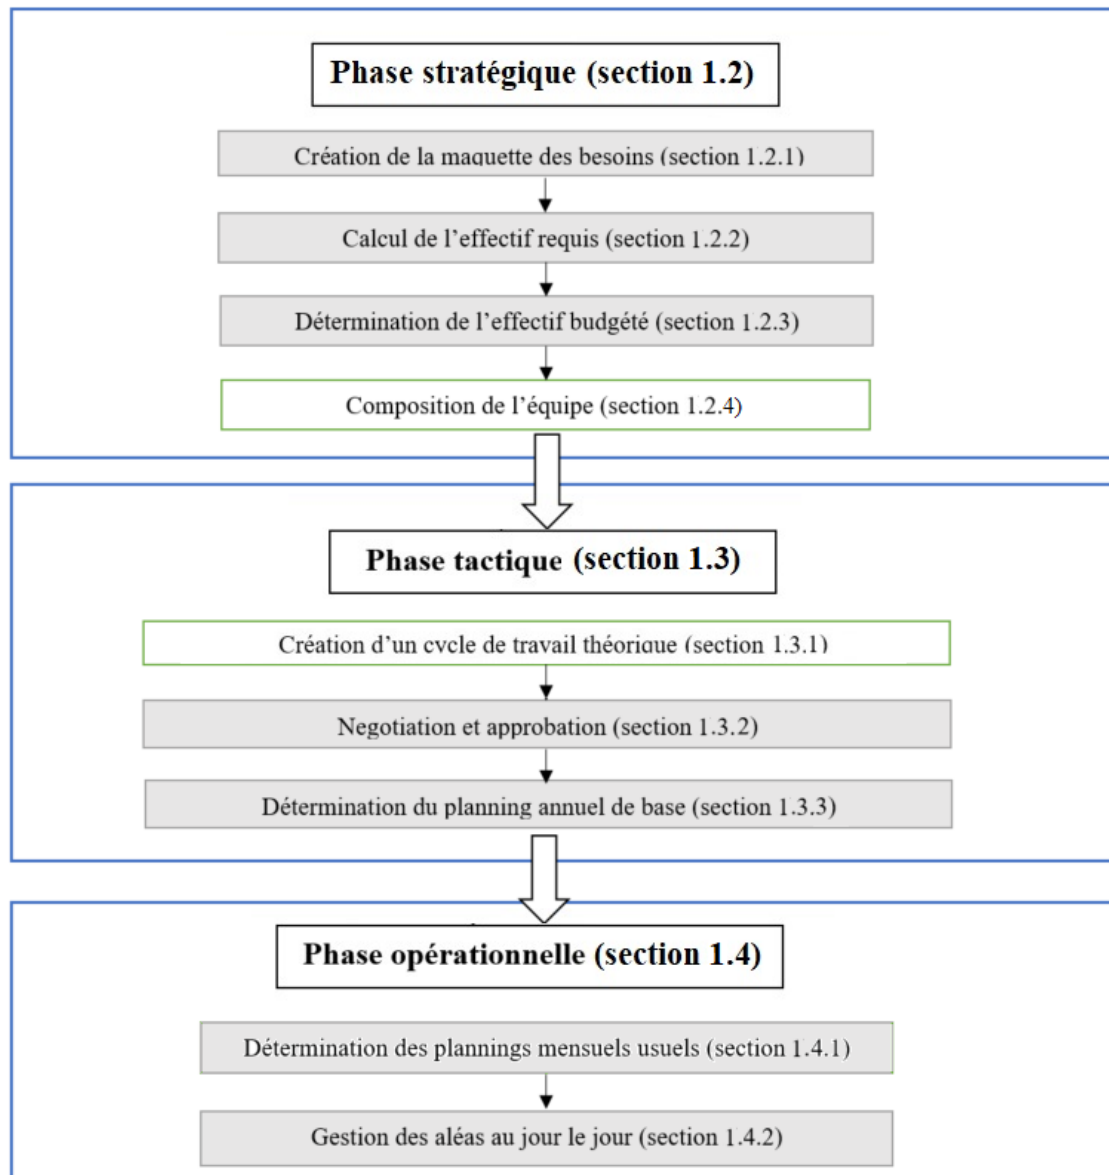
Phase stratégique (section 1.2)

Création de la maquette des besoins (section 1.2.1)

Calcul de l’effectif requis (section 1.2.2)

Détermination de l’effectif budgété (section 1.2.3)

Composition de l’équipe (section 1.2.4)

Phase tactique (section 1.3)

Création d’un cycle de travail théorique (section 1.3.1)

Negotiation et approbation (section 1.3.2)

Détermination du planning annuel de base (section 1.3.3)

Phase opérationnelle (section 1.4)

Détermination des plannings mensuels usuels (section 1.4.1)

Gestion des aléas au jour le jour (section 1.4.2)